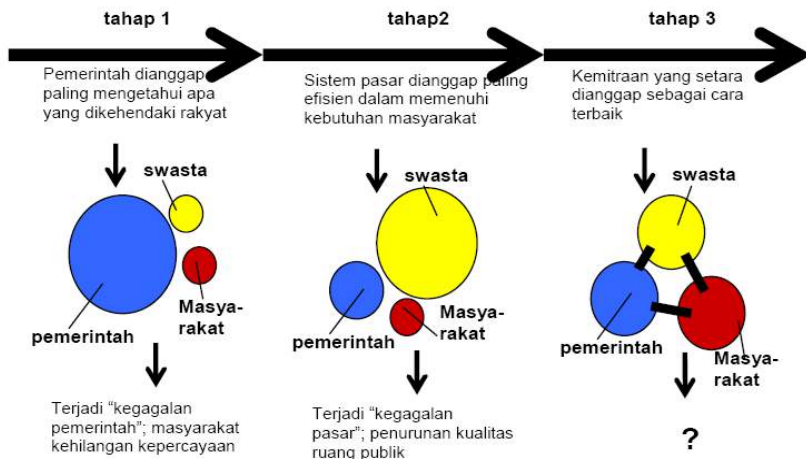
tahap 1

Pemerintah dianggap paling mengetahui apa yang dikehendaki rakyat

swasta

Masyarakat

pemerintah

Terjadi "kegagalan pemerintah"; masyarakat kehilangan kepercayaan

tahap2

Sistem pasar dianggap paling efisien dalam memenuhi kebutuhan masyarakat

swasta

pemerintah

Masyarakat

Terjadi "kegagalan pasar"; penurunan kualitas ruang publik

tahap 3

Kemitraan yang setara dianggap sebagai cara terbaik

swasta

pemerintah

Masyarakat

?